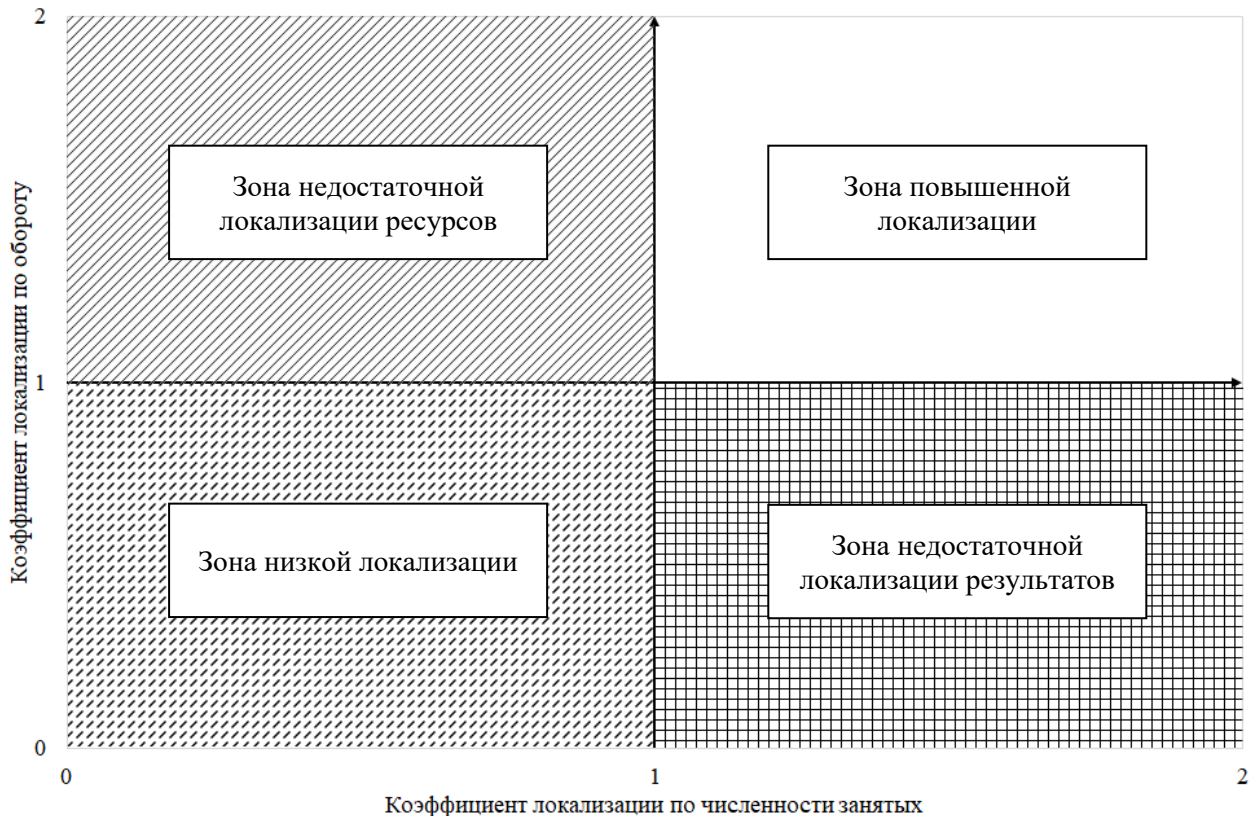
2

1

0

Коэффициент локализации по обороту

Зона недостаточной локализации ресурсов

Зона повышенной локализации

Зона низкой локализации

Зона недостаточной локализации результатов

0

1

2

Коэффициент локализации по численности занятых